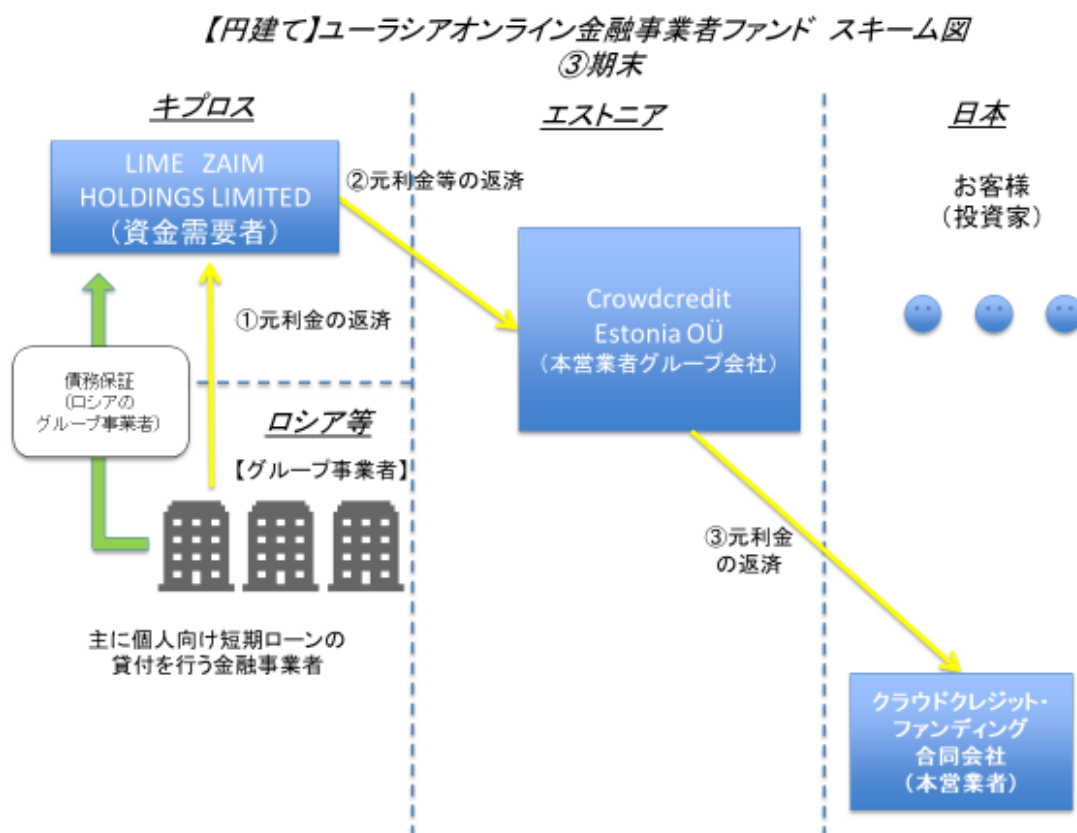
【円建て】ユーラシアオンライン金融事業者ファンド スキーム図
③期末

キプロス

エストニア

日本

LIME ZAIM HOLDINGS LIMITED
（資金需要者）

②元利金等の返済

お客様
（投資家）

Crowdcredit Estonia OÜ
（本営業者グループ会社）

①元利金の返済

債務保証
（ロシアの
グループ事業者）

ロシア等

【グループ事業者】

③元利金
の返済

主に個人向け短期ローンの
貸付を行う金融事業者

クラウドクレジット・
ファンディング
合同会社
（本営業者）